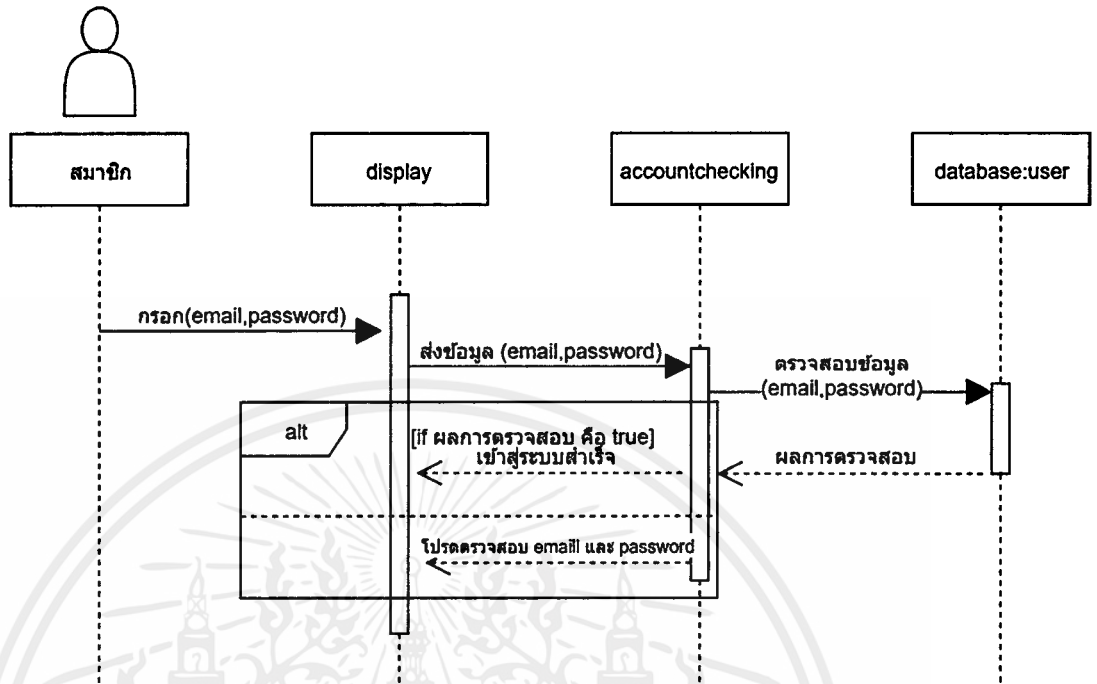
สมาชิก

display

accountchecking

database:user

กรอก(email,password)

ส่งข้อมูล (email,password)

ตรวจสอบข้อมูล (email,password)

alt

[if ผลการตรวจสอบ คือ true]
เข้าสู่ระบบสำเร็จ

ผลการตรวจสอบ

โปรดตรวจสอบ emaill และ password